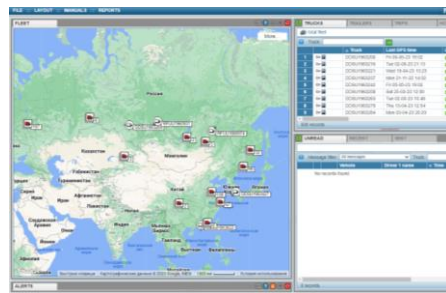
FILE LAYOUT MANUALS REPORTS

FLEET

Show

Казахстан
Монголия
Туркменистан
Афганистан
Пакистан
Иран
Саудовская Аравия
Индия
Китай

ALERTS

TRUCKS TRAILERS TRIPS

Truck
Last GPS time

DDKV1N50216
DDKV1N50276
DDKV1N50221
DDKV1N50227
DDKV1N50243
DDKV1N50256
DDKV1N50262
DDKV1N50270
DDKV1N50275
DDKV1N50284

Tue 02-06-20 21:13
Wed 15-04-20 10:23
Mon 01-11-20 10:39
Fri 05-05-20 19:06
Sat 25-05-22 12:58
Tue 02-06-20 19:36
Thu 13-05-22 12:54
Wed 23-04-22 03:29

MESSAGES

Message filter All messages

Vehicle Driver 1 name Time

No records found